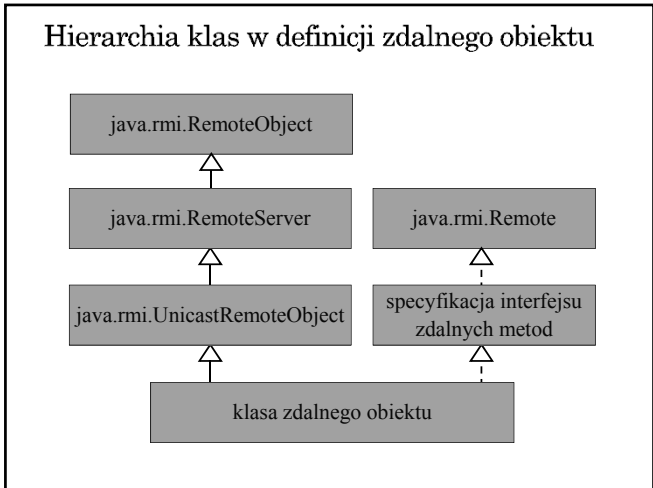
Hierarchia klas w definicji zdalnego obiektu

java.rmi.RemoteObject

java.rmi.RemoteServer

java.rmi.Remote

java.rmi.UnicastRemoteObject

specyfikacja interfejsu zdalnych metod

klasa zdalnego obiektu